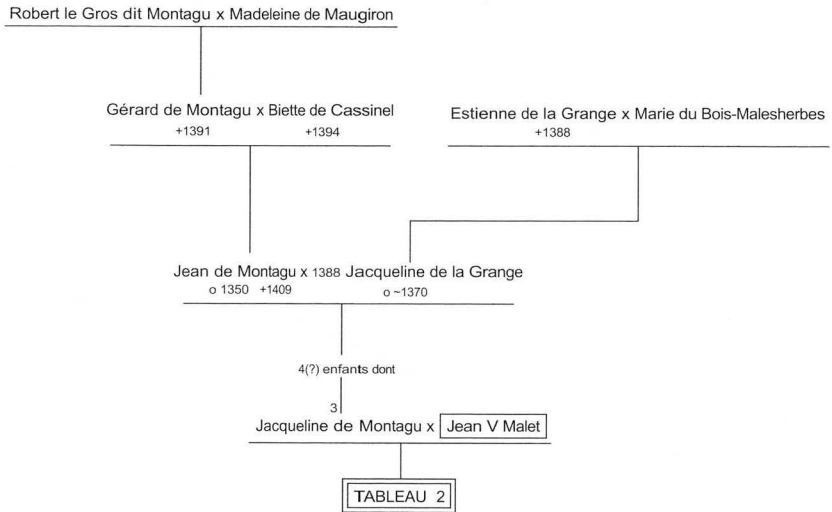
Robert le Gros dit Montagu x Madeleine de Maugiron

Gérard de Montagu x Biette de Cassinel
+1391 +1394

Estienne de la Grange x Marie du Bois-Malesherbes
+1388

Jean de Montagu x 1388 Jacqueline de la Grange
o 1350 +1409 o ~1370

4(?) enfants dont

3

Jacqueline de Montagu x Jean V Malet

TABLEAU 2